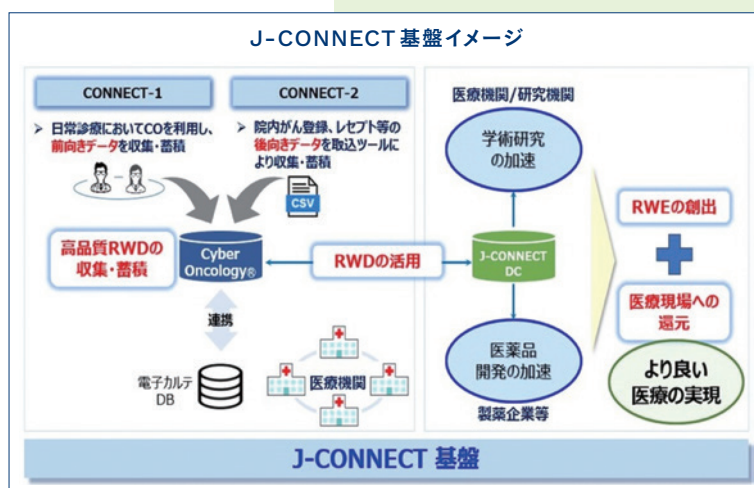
J-CONNECT 基盤イメージ

CONNECT-1

➢ 日常診療においてCOを利用し、前向きデータを収集・蓄積

CONNECT-2

➢ 院内がん登録、レセプト等の後向きデータを取込ツールにより収集・蓄積

CSV

高品質RWDの収集・蓄積

Cyber Oncology®

RWDの活用

連携

電子カルテ DB

医療機関

医療機関/研究機関

学術研究の加速

J-CONNECT DC

医薬品開発の加速

製薬企業等

RWEの創出

医療現場への還元

より良い医療の実現

J-CONNECT 基盤